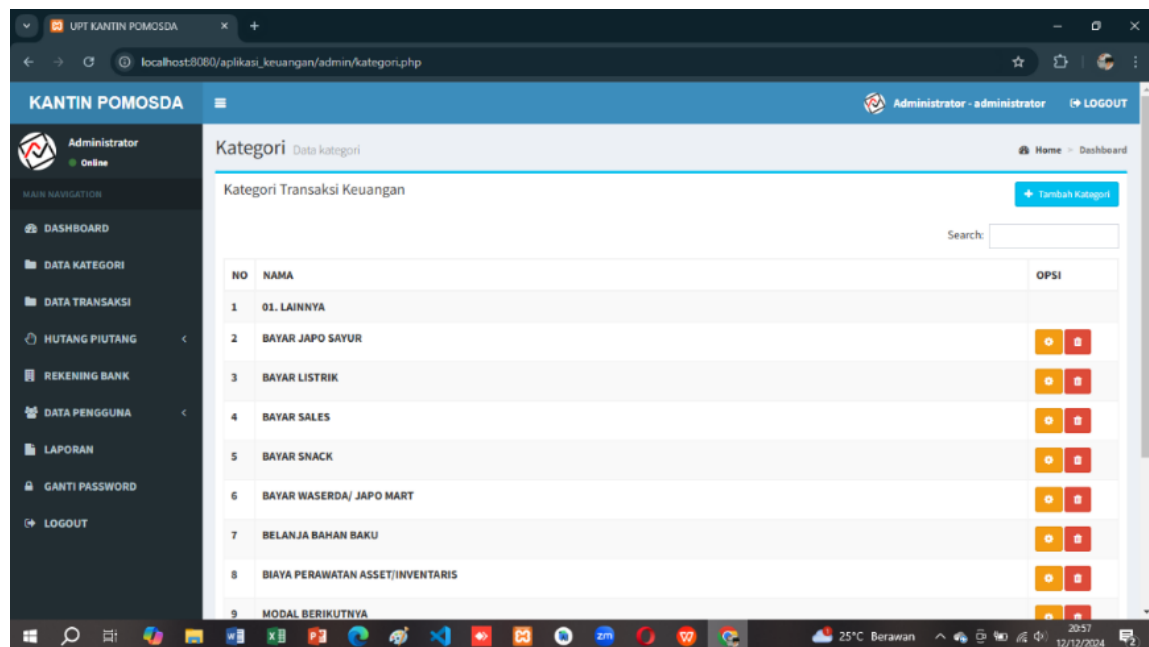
UPT KANTIN POMOSDA

localhost:8080/aplikasi_keuangan/admin/kategori.php

KANTIN POMOSDA

Administrator - administrator

LOGOUT

Administrator
Online

MAIN NAVIGATION

DASHBOARD
DATA KATEGORI
DATA TRANSAKSI
HUTANG PIUTANG
REKENING BANK
DATA PENGGUNA
LAPORAN
GANTI PASSWORD
LOGOUT

Kategori Data kategori

Home > Dashboard

Kategori Transaksi Keuangan

+ Tambah Kategori

Search:

| NO | NAMA | OPSI |
|---|---|---|
| 1 | 01. LAINNYA | |
| 2 | BAYAR JAPO SAYUR | |
| 3 | BAYAR LISTRIK | |
| 4 | BAYAR SALES | |
| 5 | BAYAR SNACK | |
| 6 | BAYAR WASERDA/ JAPO MART | |
| 7 | BELANJA BAHAN BAKU | |
| 8 | BIAYA PERAWATAN ASSET/INVENTARIS | |
| 9 | MODAL BERIKUTNYA | |

25°C Berawan

20:57
12/12/2024